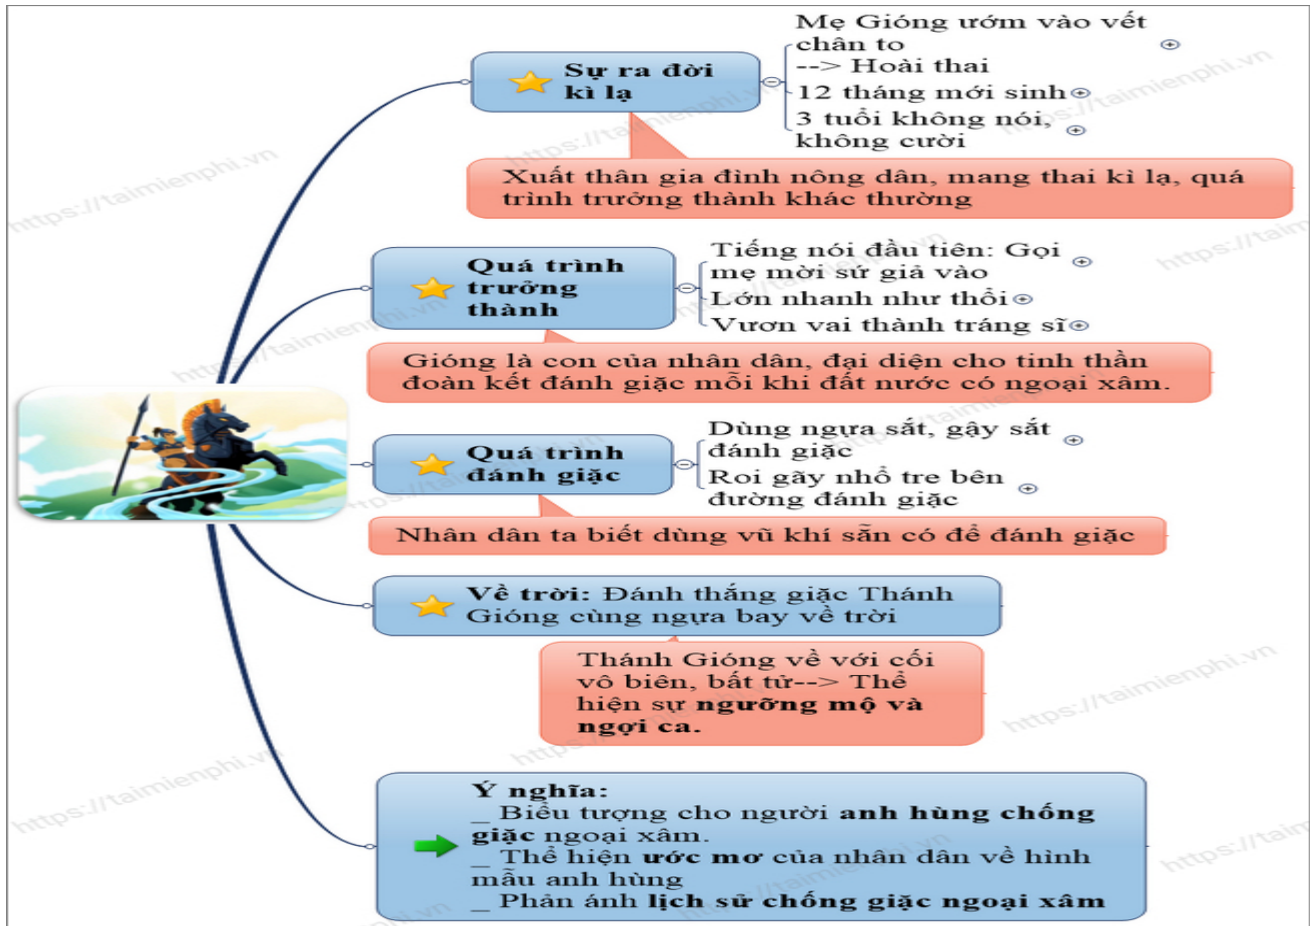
Sự ra đời kì lạ

Mẹ Gióng ướm vào vết chân to --> Hoài thai

12 tháng mới sinh

3 tuổi không nói, không cười

Xuất thân gia đình nông dân, mang thai kì lạ, quá trình trưởng thành khác thường

Quá trình trưởng thành

Tiếng nói đầu tiên: Gọi mẹ mời sứ giả vào

Lớn nhanh như thổi

Vươn vai thành tráng sĩ

Gióng là con của nhân dân, đại diện cho tinh thần đoàn kết đánh giặc mỗi khi đất nước có ngoại xâm.

Quá trình đánh giặc

Dùng ngựa sắt, gậy sắt đánh giặc

Roi gãy nhổ tre bên đường đánh giặc

Nhân dân ta biết dùng vũ khí sẵn có để đánh giặc

Về trời: Đánh thắng giặc Thánh Gióng cùng ngựa bay về trời

Thánh Gióng về với cõi vô biên, bất tử--> Thể hiện sự ngưỡng mộ và ngợi ca.

Ý nghĩa:
_ Biểu tượng cho người anh hùng chống giặc ngoại xâm.
_ Thể hiện ước mơ của nhân dân về hình mẫu anh hùng
_ Phản ánh lịch sử chống giặc ngoại xâm

https://taimienphi.vn